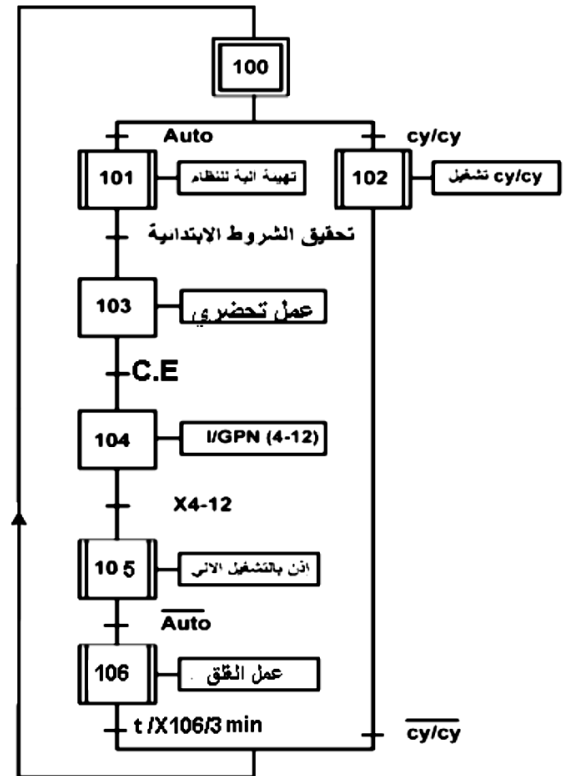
100

Auto

cy/cy

101

تهيئة آلية للنظام

102

تشغيل cy/cy

تحقيق الشروط الابتدائية

103

عمل تحضيري

C.E

104

I/GPN (4-12)

X4-12

10 5

اذن بالتشغيل الالي

$\overline{Auto}$

106

عمل القق

t /X106/3 min

$\overline{cy/cy}$